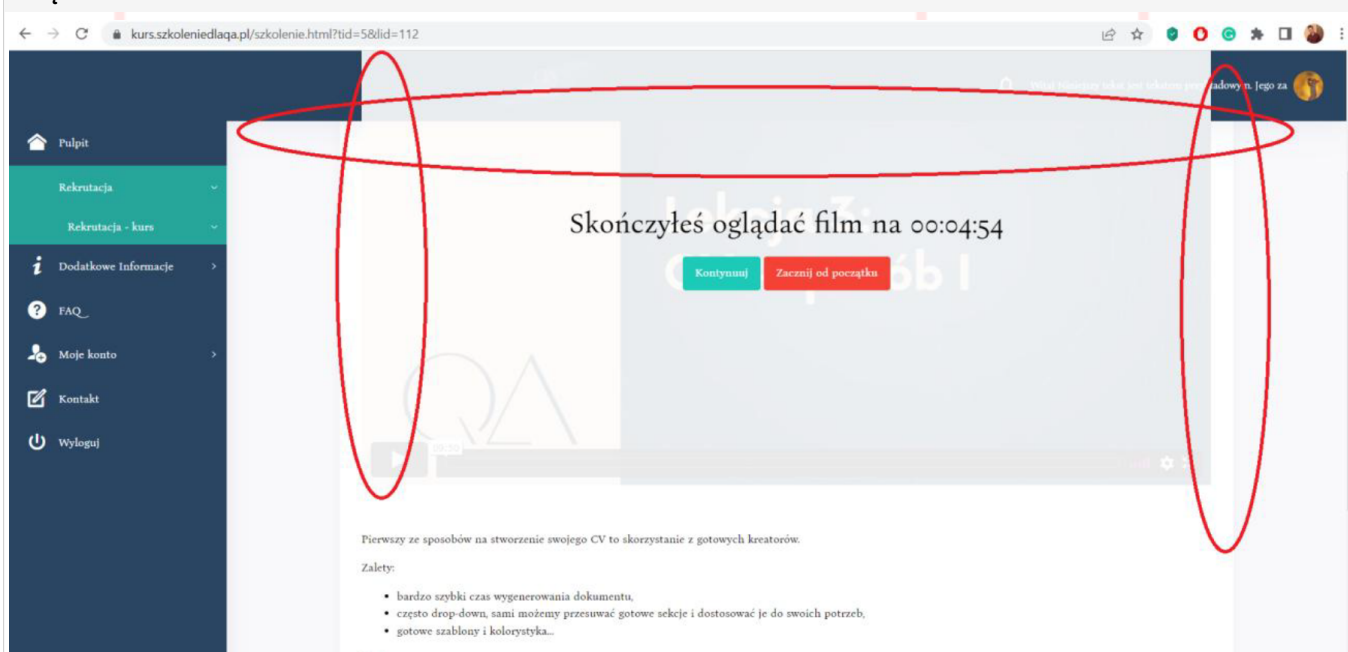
kurs.szkoleniedlaqa.pl/szkolenie.html?tid=5&lid=112

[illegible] n. Jego za

Pulpit

Rekrutacja

Rekrutacja - kurs

Dodatkowe Informacje

FAQ

Moje konto

Kontakt

Wyloguj

Lekcja 3: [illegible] ób I

Skończyłeś oglądać film na 00:04:54

Kontynuuj

Zacznij od początku

Pierwszy ze sposobów na stworzenie swojego CV to skorzystanie z gotowych kreatorów.

Zalety:

- bardzo szybki czas wygenerowania dokumentu,
- często drop-down, sami możemy przesuwać gotowe sekcje i dostosować je do swoich potrzeb,
- gotowe szablony i kolorystyka...